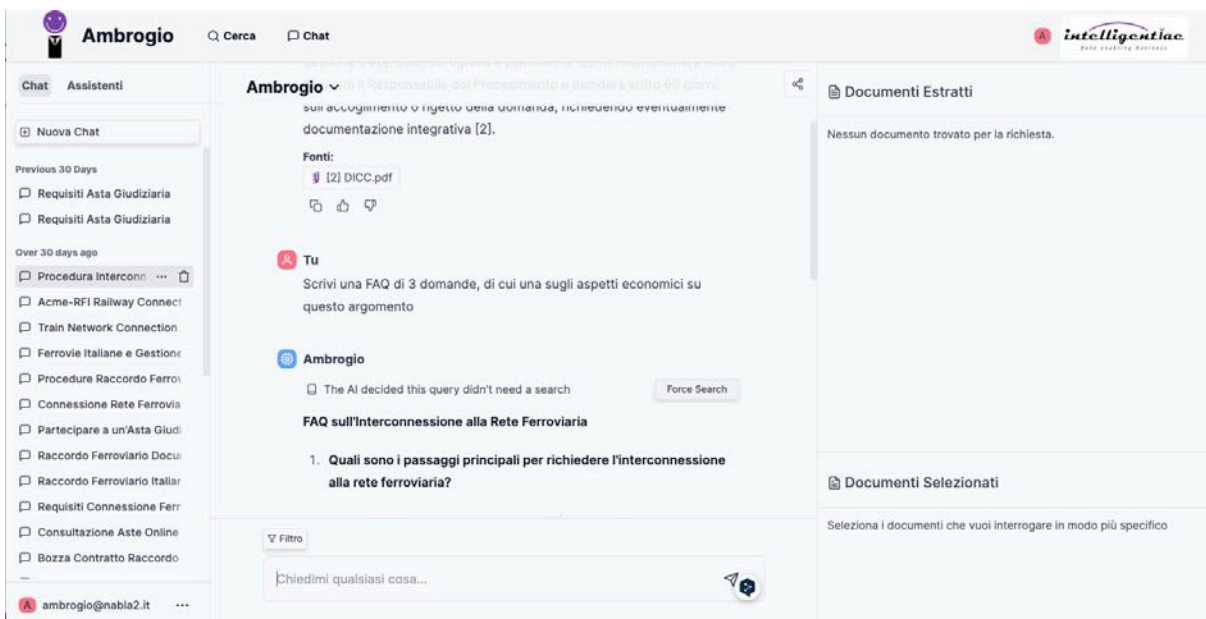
Ambrogio
Cerca
Chat

A
intelligentiae
Data enabling business

Chat Assistenti
Nuova Chat
Previous 30 Days
Requisiti Asta Giudiziaria
Requisiti Asta Giudiziaria
Over 30 days ago
Procedura Interconn ...
Acme-RFI Railway Connect
Train Network Connection
Ferrovie Italiane e Gestione
Procedure Raccordo Ferro
Connessione Rete Ferrovia
Partecipare a un'Asta Giudi
Raccordo Ferroviario Docu
Raccordo Ferroviario Italiar
Requisiti Connessione Ferr
Consultazione Aste Online
Bozza Contratto Raccordo
A ambrogio@nabla2.it ...

Ambrogio

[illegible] il Responsabile del Procedimento e deciderà entro 60 giorni sull'accoglimento o rigetto della domanda, richiedendo eventualmente documentazione integrativa [2].

Fonti:
[2] DICC.pdf

Tu
Scrivi una FAQ di 3 domande, di cui una sugli aspetti economici su questo argomento

Ambrogio
The AI decided this query didn't need a search
Force Search

FAQ sull'Interconnessione alla Rete Ferroviaria

1. Quali sono i passaggi principali per richiedere l'interconnessione alla rete ferroviaria?

Filtro
Chiedimi qualsiasi cosa...

Documenti Estratti
Nessun documento trovato per la richiesta.

Documenti Selezionati
Seleziona i documenti che vuoi interrogare in modo più specifico